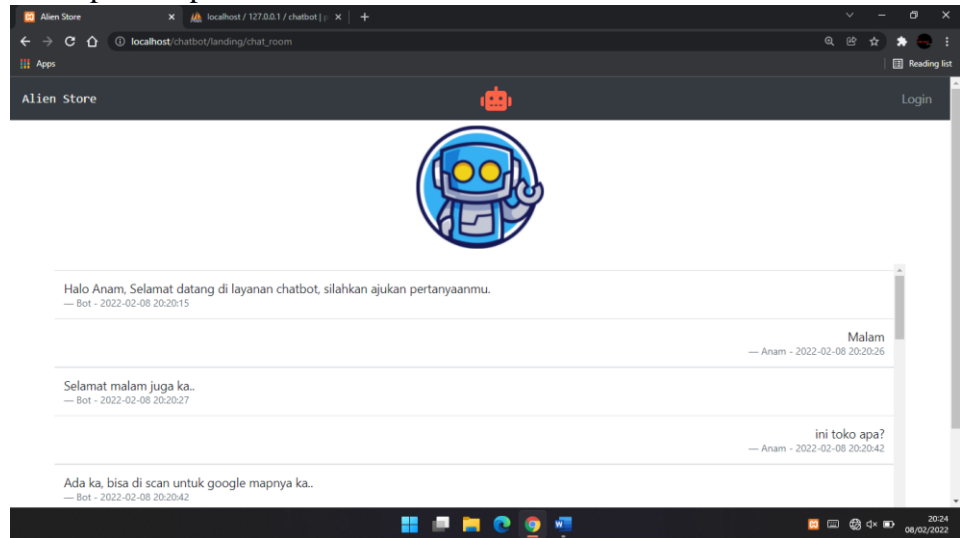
Alien Store
localhost / 127.0.0.1 / chatbot | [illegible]
localhost/chatbot/landing/chat_room
Apps
Reading list

Alien Store
Login

Halo Anam, Selamat datang di layanan chatbot, silahkan ajukan pertanyaanmu.
— Bot - 2022-02-08 20:20:15

Malam
— Anam - 2022-02-08 20:20:26

Selamat malam juga ka..
— Bot - 2022-02-08 20:20:27

ini toko apa?
— Anam - 2022-02-08 20:20:42

Ada ka, bisa di scan untuk google mapnya ka..
— Bot - 2022-02-08 20:20:42

20:24
08/02/2022